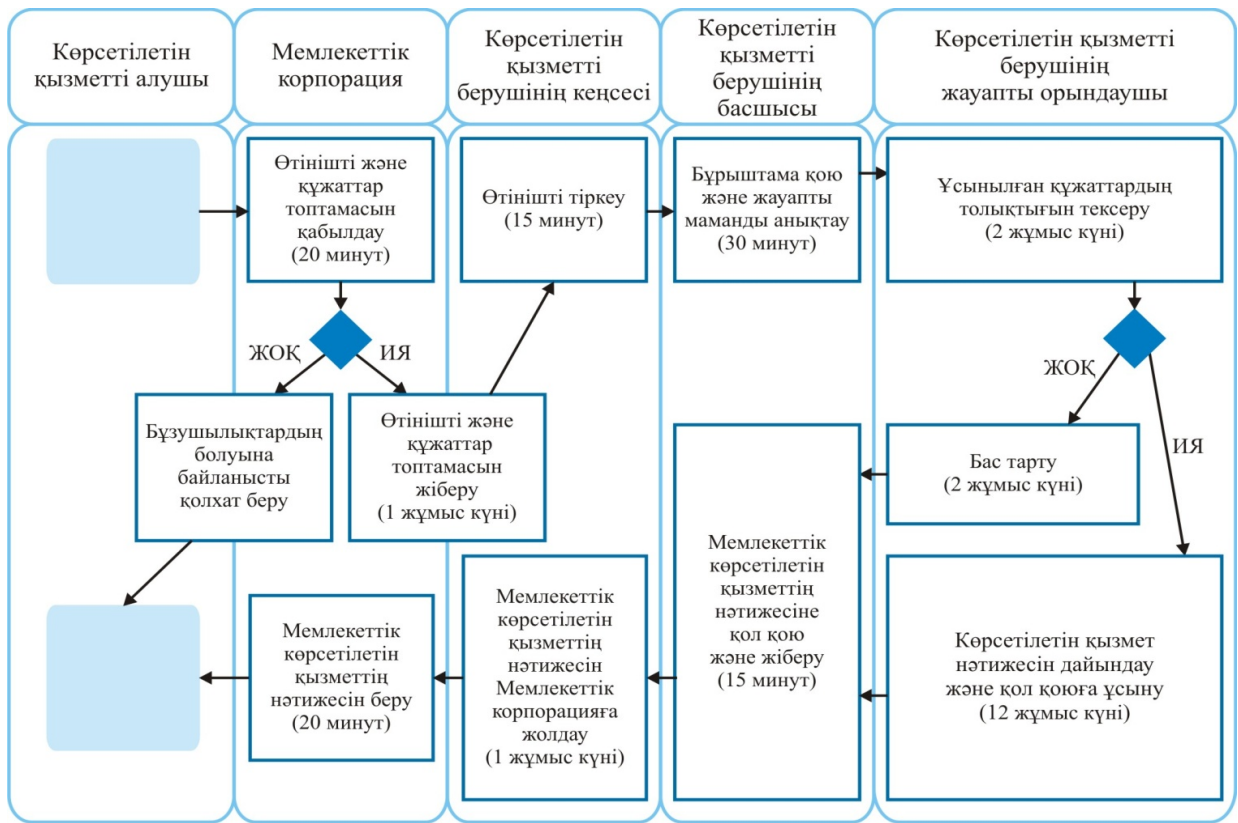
Көрсетілетін қызметті алушы

Мемлекеттік корпорация

Көрсетілетін қызметті берушінің кеңсесі

Көрсетілетін қызметті берушінің басшысы

Көрсетілетін қызметті берушінің жауапты орындаушы

Өтінішті және құжаттар топтамасын қабылдау (20 минут)

Өтінішті тіркеу (15 минут)

Бұрыштама қою және жауапты маманды анықтау (30 минут)

Ұсынылған құжаттардың толықтығын тексеру (2 жұмыс күні)

ЖОҚ

ИЯ

Бұзушылықтардың болуына байланысты қолхат беру

Өтінішті және құжаттар топтамасын жіберу (1 жұмыс күні)

ЖОҚ

ИЯ

Бас тарту (2 жұмыс күні)

Мемлекеттік көрсетілетін қызметтің нәтижесіне қол қою және жіберу (15 минут)

Көрсетілетін қызмет нәтижесін дайындау және қол қоюға ұсыну (12 жұмыс күні)

Мемлекеттік көрсетілетін қызметтің нәтижесін беру (20 минут)

Мемлекеттік көрсетілетін қызметтің нәтижесін Мемлекеттік корпорацияға жолдау (1 жұмыс күні)